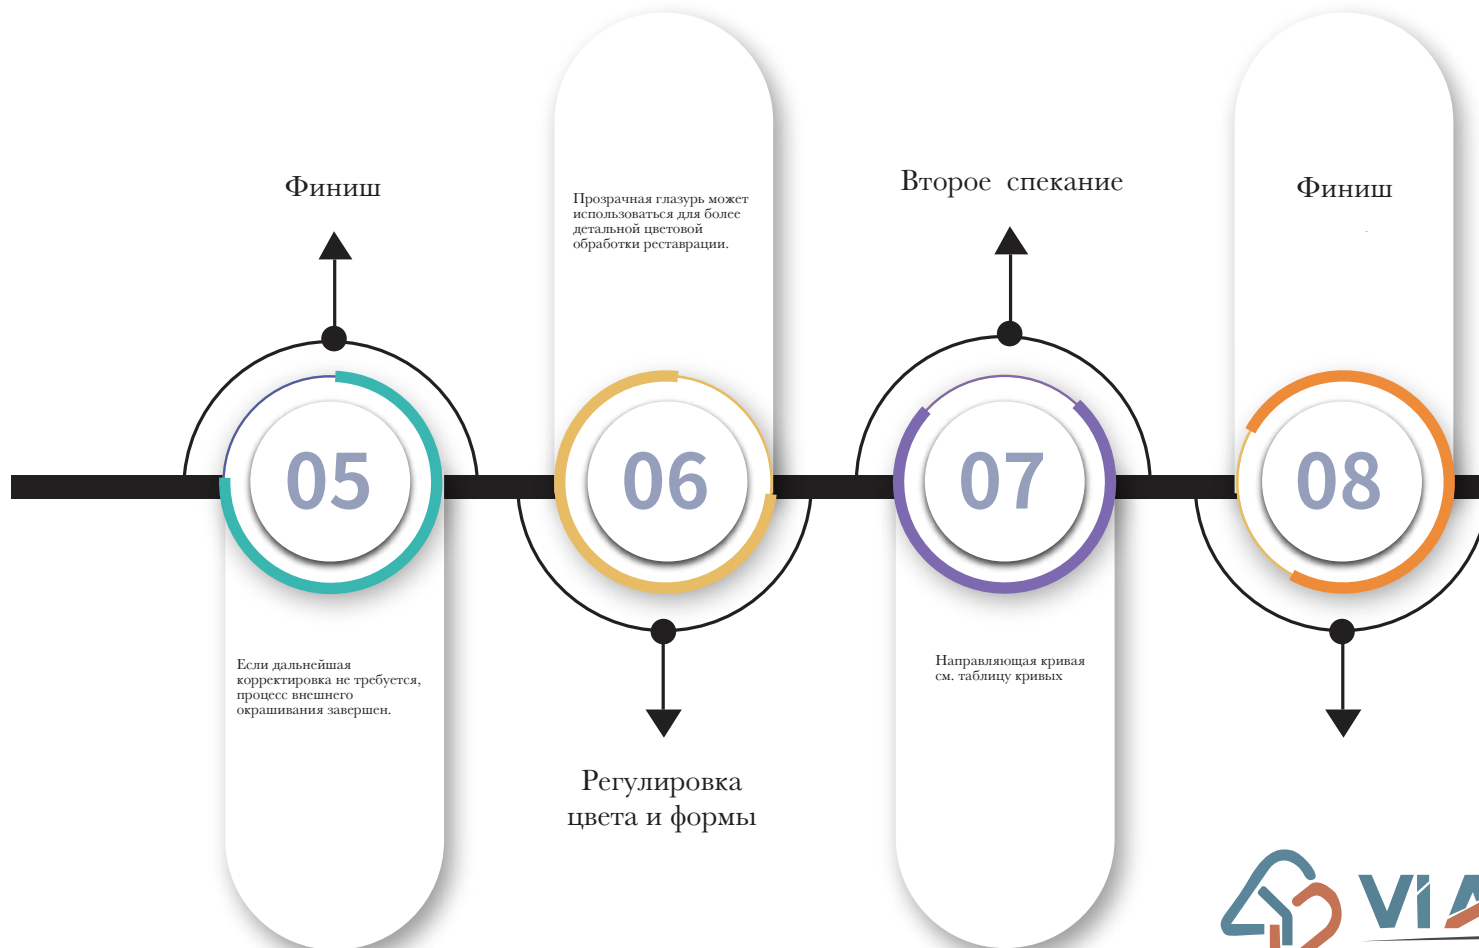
Финиш

Прозрачная глазурь может использоваться для более детальной цветовой обработки реставрации.

Второе спекание

Финиш

05

06

07

08

Если дальнейшая корректировка не требуется, процесс внешнего окрашивания завершен.

Направляющая кривая см. таблицу кривых

Регулировка цвета и формы

VI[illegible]